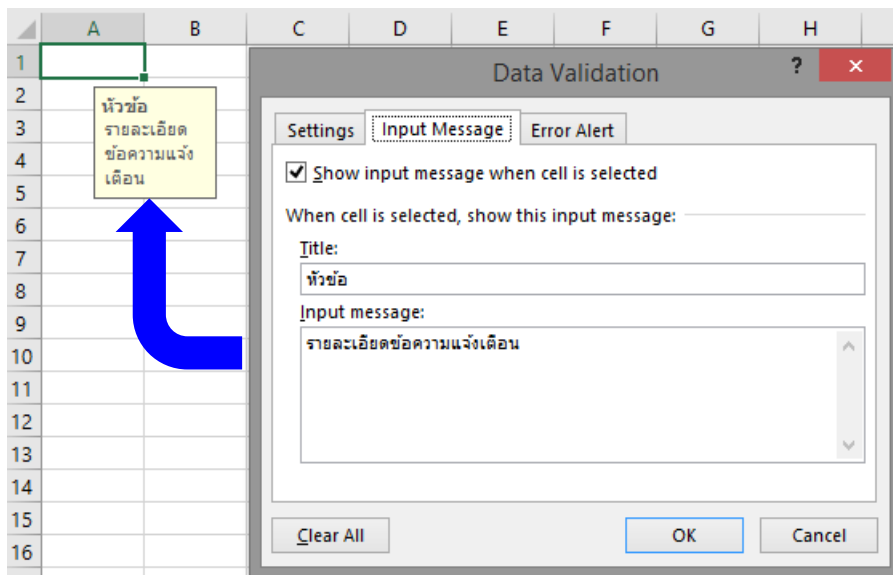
| A | B | C | D | E | F | G | H |
|---|---|---|---|---|---|---|---|

1
2
3
4
5
6
7
8
9
10
11
12
13
14
15
16

หัวข้อ
รายละเอียดข้อความแจ้งเตือน

Data Validation

?
×

Settings
Input Message
Error Alert

Show input message when cell is selected

When cell is selected, show this input message:

Title:
หัวข้อ

Input message:
รายละเอียดข้อความแจ้งเตือน

Clear All
OK
Cancel